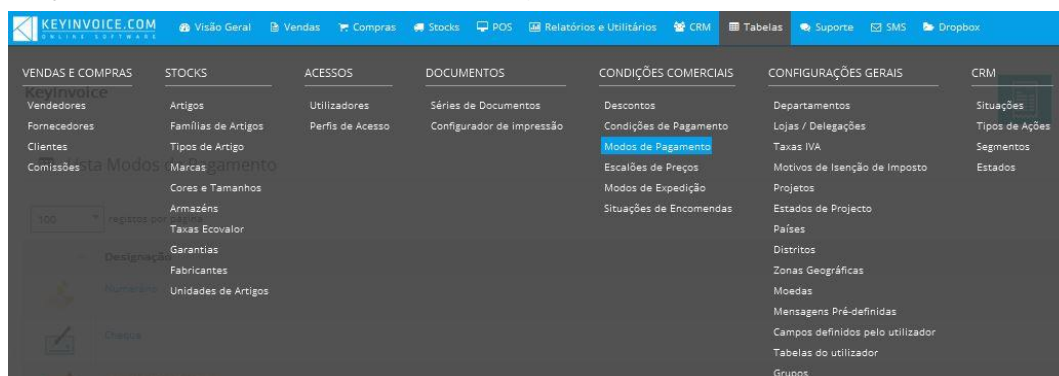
KEYINVOICE.COM
ONLINE SOFTWARE

Visão Geral | Vendas | Compras | Stocks | POS | Relatórios e Utilitários | CRM | Tabelas | Suporte | SMS | Dropbox

VENDAS E COMPRAS
Vendedores
Fornecedores
Clientes
Comissões

STOCKS
Artigos
Famílias de Artigos
Tipos de Artigo
Marcas
Cores e Tamanhos
Armazéns
Taxas Ecovalor
Garantias
Fabricantes
Unidades de Artigos

ACESSOS
Utilizadores
Perfis de Acesso

DOCUMENTOS
Séries de Documentos
Configurador de impressão

CONDIÇÕES COMERCIAIS
Descontos
Condições de Pagamento
Modos de Pagamento
Escalões de Preços
Modos de Expedição
Situações de Encomendas

CONFIGURAÇÕES GERAIS
Departamentos
Lojas / Delegações
Taxas IVA
Motivos de Isenção de Imposto
Projetos
Estados de Projecto
Países
Distritos
Zonas Geográficas
Moedas
Mensagens Pré-definidas
Campos definidos pelo utilizador
Tabelas do utilizador
Grupos

CRM
Situações
Tipos de Ações
Segmentos
Estados

KeyInvoice
Lista Modos de Pagamento
100 registos por página
Designação
Numerário
Cheque